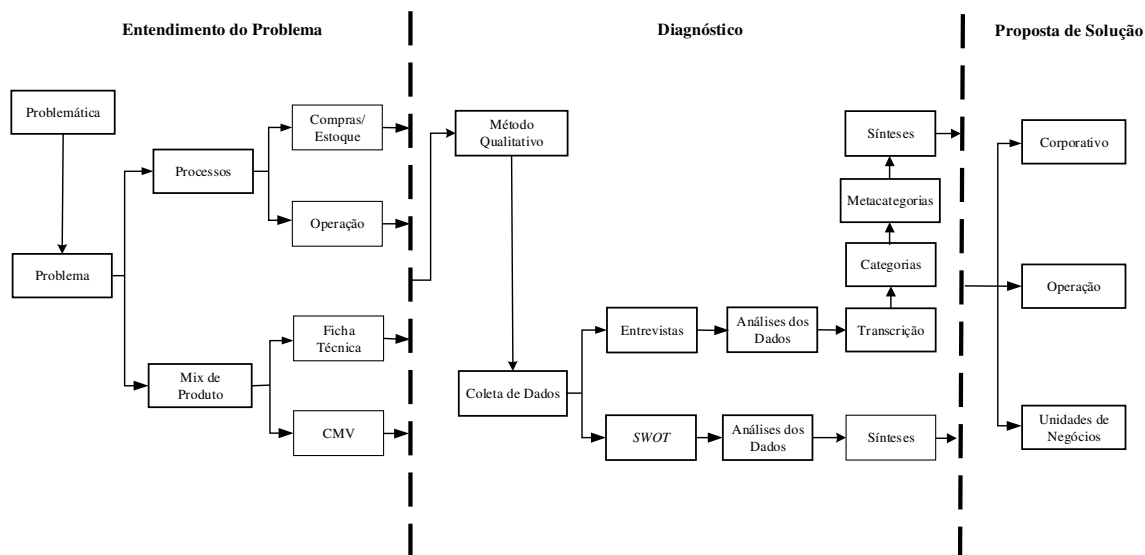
Entendimento do Problema

Diagnóstico

Proposta de Solução

Problemática

Problema

Processos

Compras/ Estoque

Operação

Mix de Produto

Ficha Técnica

CMV

Método Qualitativo

Coleta de Dados

Entrevistas

Análises dos Dados

Transcrição

Categorias

Metacategorias

Sínteses

SWOT

Análises dos Dados

Sínteses

Corporativo

Operação

Unidades de Negócios